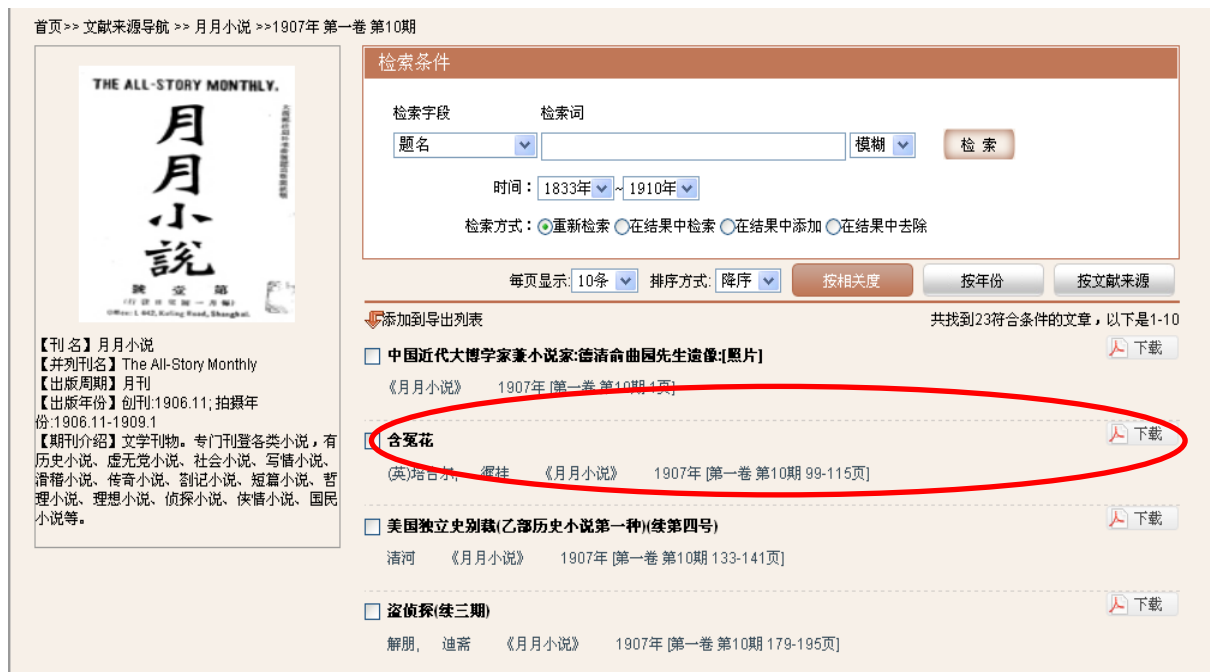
首页>> 文献来源导航 >> 月月小说 >>1907年 第一卷 第10期

THE ALL-STORY MONTHLY.

月月小說

號 壹 第

【刊名】月月小说
【并列刊名】The All-Story Monthly
【出版周期】月刊
【出版年份】创刊:1906.11; 拍摄年份:1906.11-1909.1
【期刊介绍】文学刊物。专门刊登各类小说，有历史小说、虚无党小说、社会小说、写情小说、滑稽小说、传奇小说、劄记小说、短篇小说、哲理小说、理想小说、侦探小说、侠情小说、国民小说等。

检索条件

检索字段 检索词

题名 模糊 检 索

时间：1833年 ~ 1910年

检索方式：重新检索 在结果中检索 在结果中添加 在结果中去除

每页显示: 10条 排序方式: 降序 按相关度 按年份 按文献来源

添加到导出列表

共找到23符合条件的文章，以下是1-10

中国近代大博学家兼小说家:德清俞曲园先生遗像:[照片]
《月月小说》 1907年 [第一卷 第10期 1页]
下载

含冤花
(英)培台尔， 渥拄 《月月小说》 1907年 [第一卷 第10期 99-115页]
下载

美国独立史别裁(乙部历史小说第一种)(续第四号)
清河 《月月小说》 1907年 [第一卷 第10期 133-141页]
下载

盗侦探(续三期)
解朋， 迪斋 《月月小说》 1907年 [第一卷 第10期 179-195页]
下载